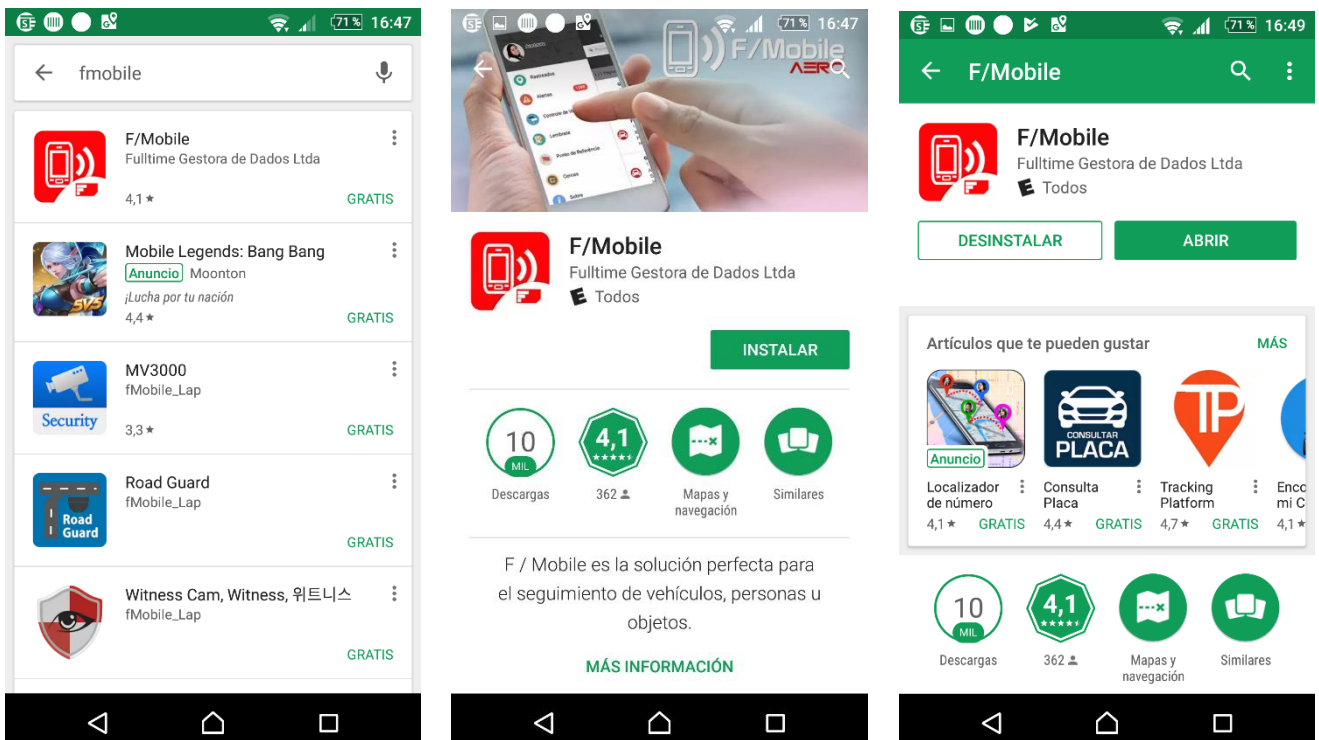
71% 16:47

fmobile

F/Mobile
Fulltime Gestora de Dados Ltda
4,1★
GRATIS

Mobile Legends: Bang Bang
Anuncio Moonton
¡Lucha por tu nación
4,4★
GRATIS

MV3000
fMobile_Lap
Security
3,3★
GRATIS

Road Guard
fMobile_Lap
Road Guard
GRATIS

Witness Cam, Witness, 위트니스
fMobile_Lap
GRATIS

71% 16:47

F/Mobile
AERO

F/Mobile
Fulltime Gestora de Dados Ltda
E Todos

INSTALAR

10 MIL
Descargas

4,1
362

Mapas y navegación

Similares

F / Mobile es la solución perfecta para el seguimiento de vehículos, personas u objetos.

MÁS INFORMACIÓN

71% 16:49

F/Mobile

F/Mobile
Fulltime Gestora de Dados Ltda
E Todos

DESINSTALAR
ABRIR

Artículos que te pueden gustar
MÁS

Anuncio
Localizador de número
4,1★ GRATIS

CONSULTAR PLACA
Consulta Placa
4,4★ GRATIS

TP
Tracking Platform
4,7★ GRATIS

Enco mi C
4,1★

10 MIL
Descargas

4,1
362

Mapas y navegación

Similares